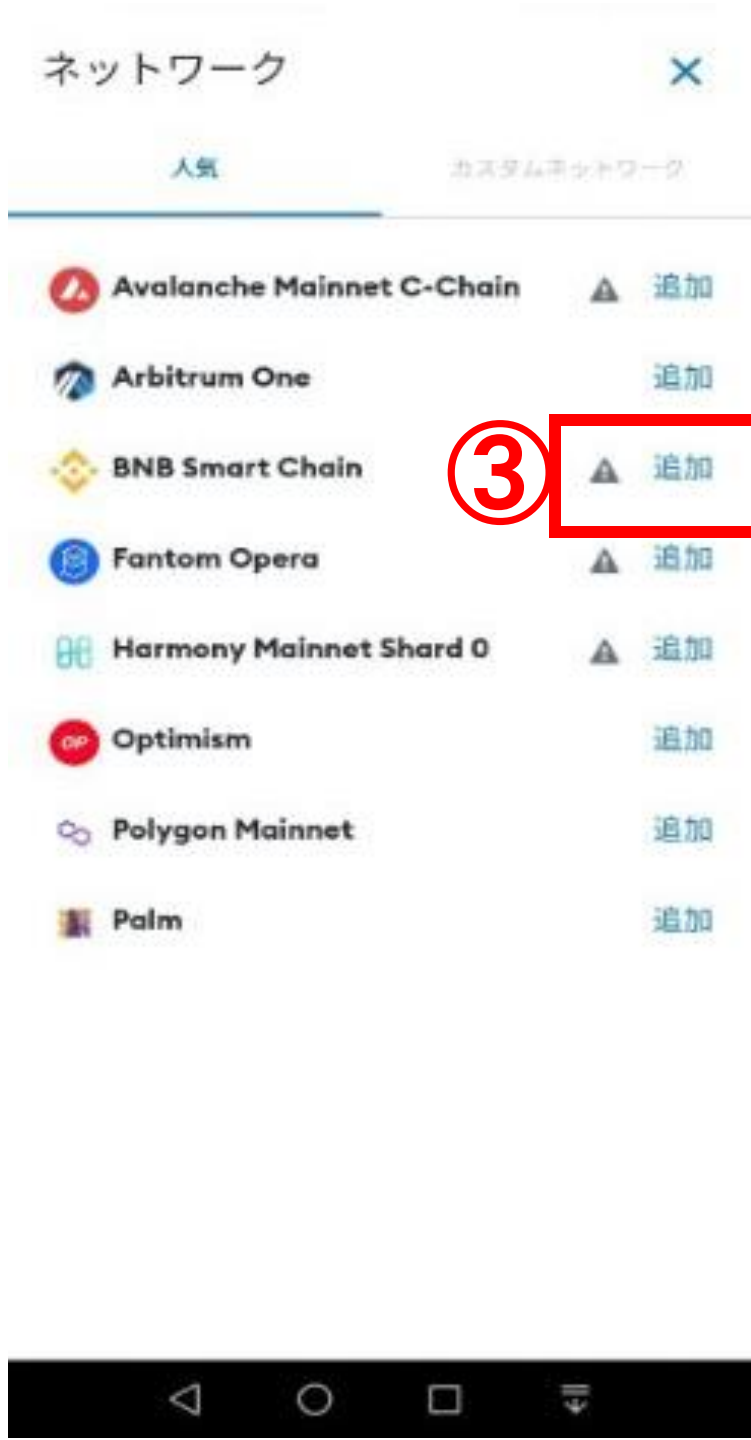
ネットワーク ×

人気 カスタムネットワーク

Avalanche Mainnet C-Chain 追加

Arbitrum One 追加

BNB Smart Chain ③ 追加

Fantom Opera 追加

Harmony Mainnet Shard 0 追加

OP Optimism 追加

Polygon Mainnet 追加

Palm 追加